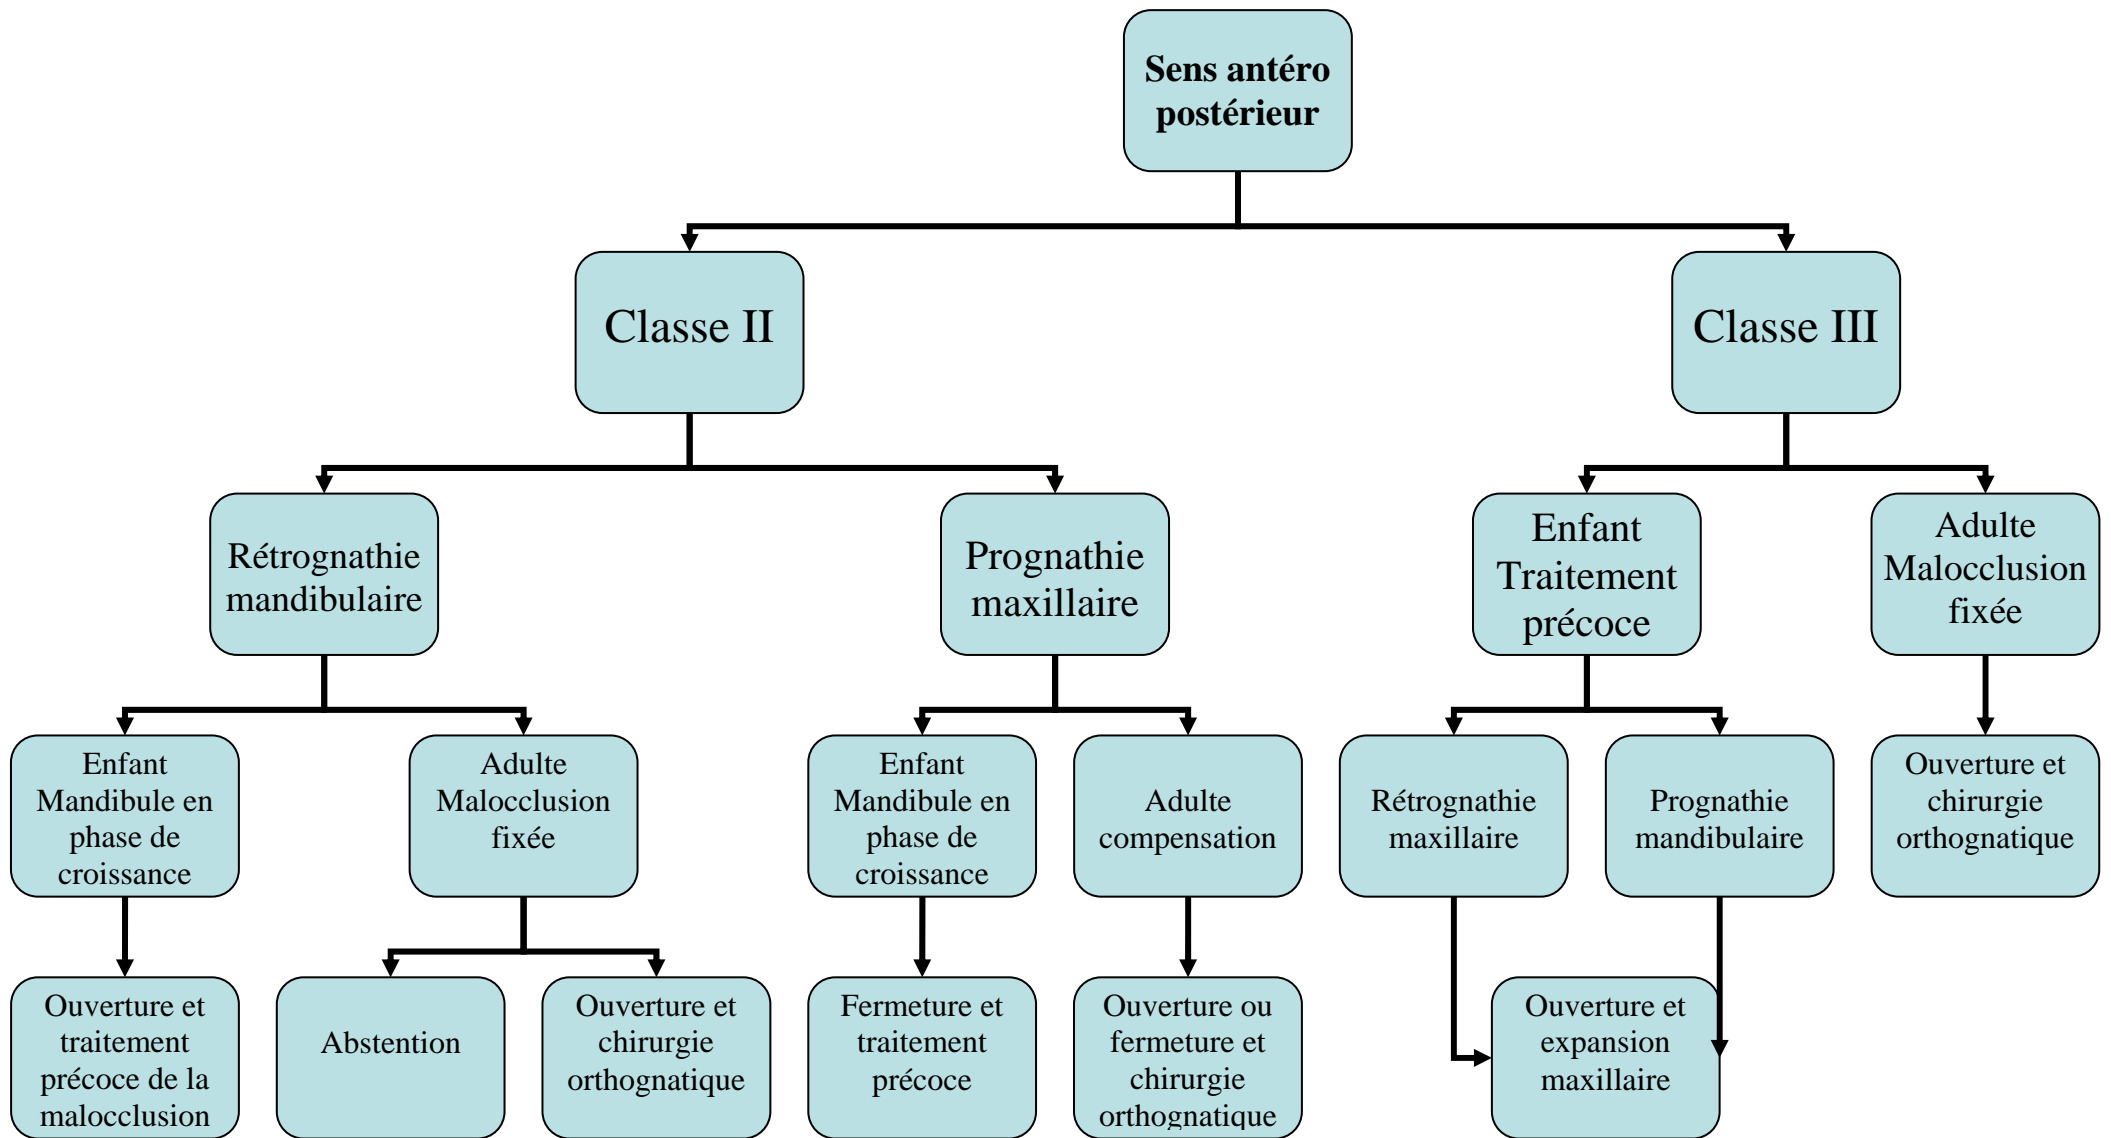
Sens antéro postérieur

Classe II

Classe III

Rétrognathie mandibulaire

Prognathie maxillaire

Enfant Traitement précoce

Adulte Malocclusion fixée

Enfant Mandibule en phase de croissance

Adulte Malocclusion fixée

Enfant Mandibule en phase de croissance

Adulte compensation

Rétrognathie maxillaire

Prognathie mandibulaire

Ouverture et chirurgie orthognatique

Ouverture et traitement précoce de la malocclusion

Abstention

Ouverture et chirurgie orthognatique

Fermeture et traitement précoce

Ouverture ou fermeture et chirurgie orthognatique

Ouverture et expansion maxillaire